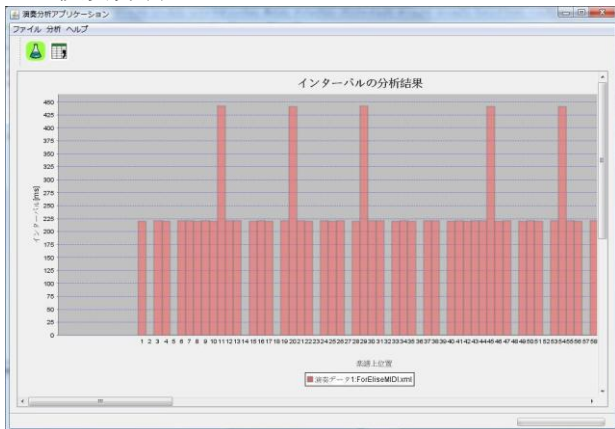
演奏分析アプリケーション
ファイル 分析 ヘルプ

インターバルの分析結果

460
425
400
375
350
325
300
275
250
225
200
175
150
125
100
75
50
25
0

インターバル[ms]

1 2 3 4 5 6 7 8 9 10 11 12 13 14 15 16 17 18 19 20 21 22 23 24 25 26 27 28 29 30 31 32 33 34 35 36 37 38 39 40 41 42 43 44 45 46 47 48 49 50 51 52 53 54 55 56 57 58

楽譜上位置

演奏データ1:ForEliseMIDI.xml